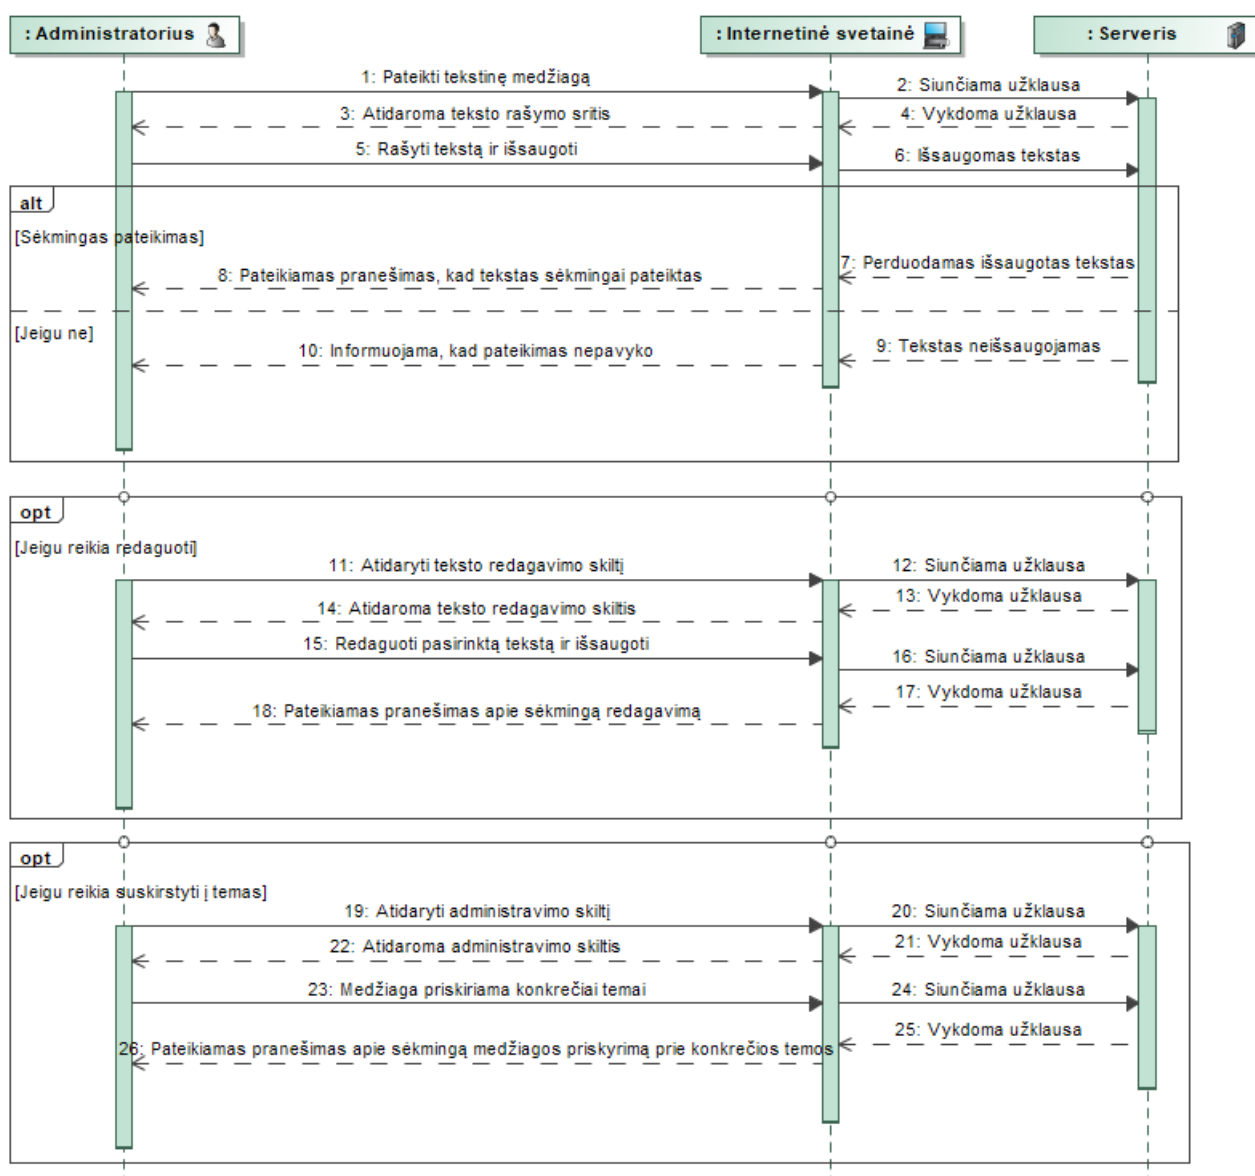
: Administratorius

: Internetinė svetainė

: Serveris

1: Pateikti tekstinę medžiagą

2: Siunčiama užklausa

3: Atidaroma teksto rašymo sritis

4: Vykdoma užklausa

5: Rašyti tekstą ir išsaugoti

6: Išsaugomas tekstas

alt

[Sėkmingas pateikimas]

7: Perduodamas išsaugotas tekstas

8: Pateikiamas pranešimas, kad tekstas sėkmingai pateiktas

[Jeigu ne]

9: Tekstas neišsaugojamas

10: Informuojama, kad pateikimas nepavyko

opt

[Jeigu reikia redaguoti]

11: Atidaryti teksto redagavimo skiltį

12: Siunčiama užklausa

13: Vykdoma užklausa

14: Atidaroma teksto redagavimo skiltis

15: Redaguoti pasirinktą tekstą ir išsaugoti

16: Siunčiama užklausa

17: Vykdoma užklausa

18: Pateikiamas pranešimas apie sėkmingą redagavimą

opt

[Jeigu reikia suskirstyti į temas]

19: Atidaryti administravimo skiltį

20: Siunčiama užklausa

21: Vykdoma užklausa

22: Atidaroma administravimo skiltis

23: Medžiaga priskiriama konkrečiai temai

24: Siunčiama užklausa

25: Vykdoma užklausa

26: Pateikiamas pranešimas apie sėkmingą medžiagos priskyrimą prie konkrečios temos